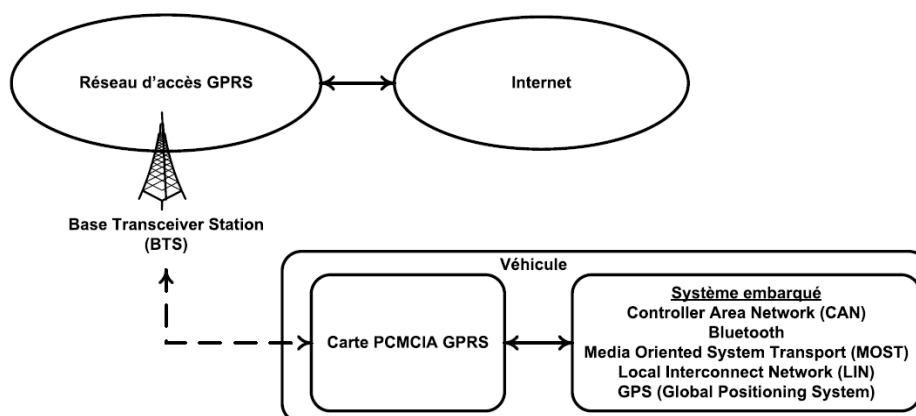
Réseau d'accès GPRS

Internet

Base Transceiver Station (BTS)

Véhicule

Carte PCMCIA GPRS

Système embarqué
Controller Area Network (CAN)
Bluetooth
Media Oriented System Transport (MOST)
Local Interconnect Network (LIN)
GPS (Global Positioning System)